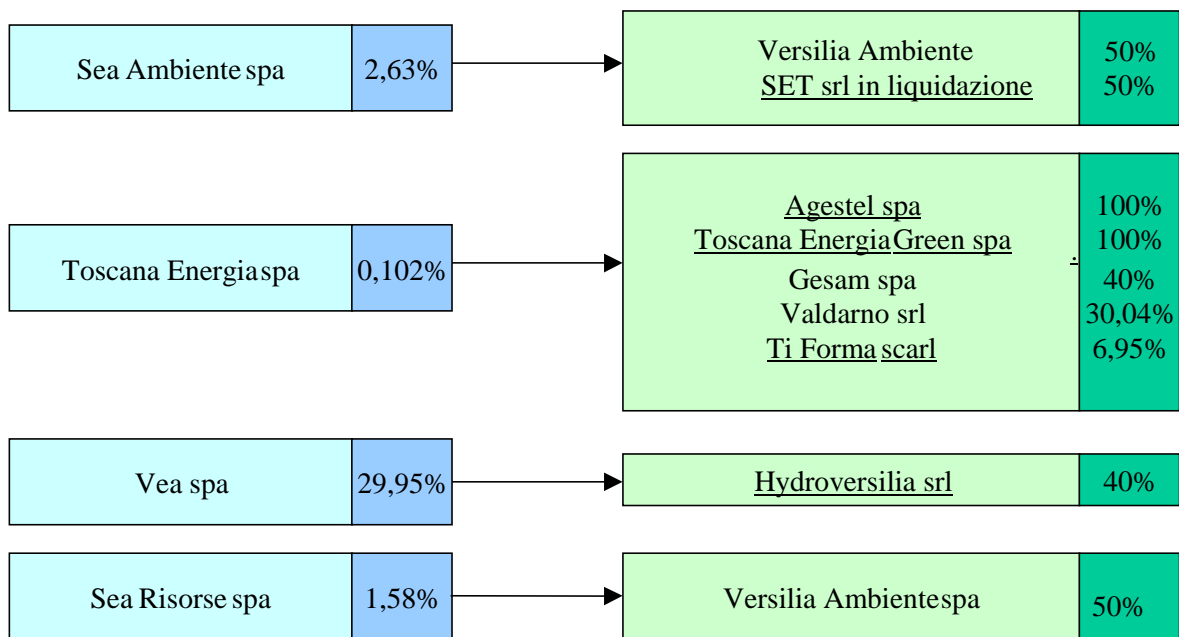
Sea Ambiente spa 2,63%

Versilia Ambiente 50%
SET srl in liquidazione 50%

Toscana Energia spa 0,102%

Agestel spa 100%
Toscana Energia Green spa 100%
Gesam spa 40%
Valdarno srl 30,04%
Ti Forma scarl 6,95%

Vea spa 29,95%

Hydroversilia srl 40%

Sea Risorse spa 1,58%

Versilia Ambiente spa 50%